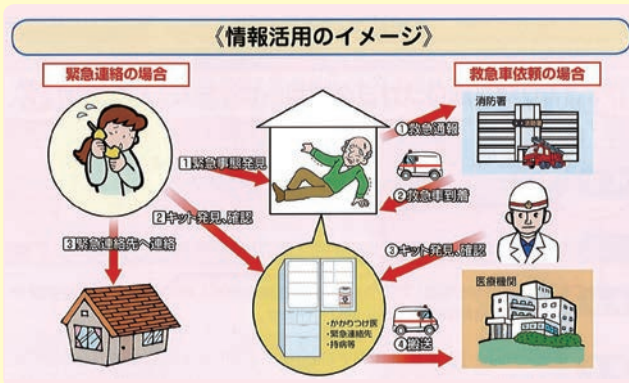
《情報活用のイメージ》

緊急連絡の場合

1 緊急事態発見

2 キット発見、確認

3 緊急連絡先へ連絡

救急車依頼の場合

消防署

① 救急通報

② 救急車到着

③ キット発見、確認

医療機関

④ 搬送

・かかりつけ医
・緊急連絡先
・持病等